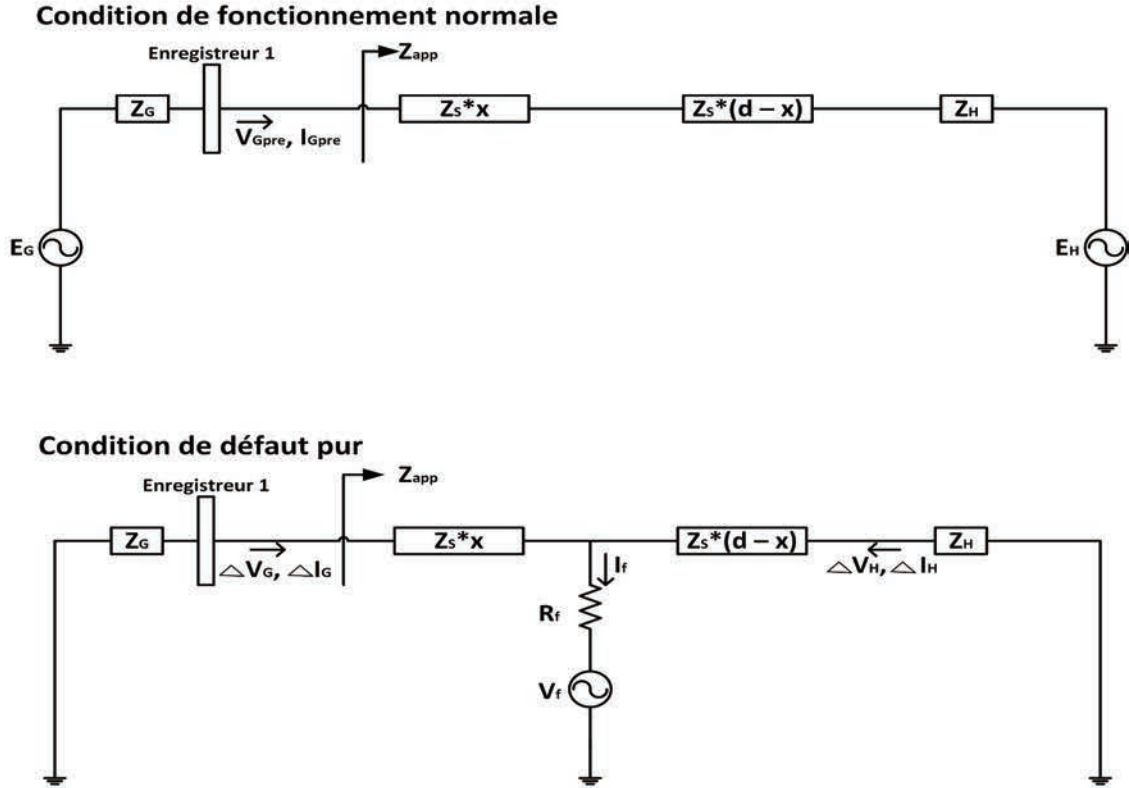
Condition de fonctionnement normale

Enregistreur 1

$Z_{app}$

$Z_G$

$\overrightarrow{V_{Gpre}}$, $I_{Gpre}$

$Z_S*x$

$Z_S*(d-x)$

$Z_H$

$E_G$

$E_H$

Condition de défaut pur

Enregistreur 1

$Z_{app}$

$Z_G$

$\triangle V_G$, $\triangle I_G$

$Z_S*x$

$I_f$

$Z_S*(d-x)$

$\triangle V_H$, $\triangle I_H$

$Z_H$

$R_f$

$V_f$